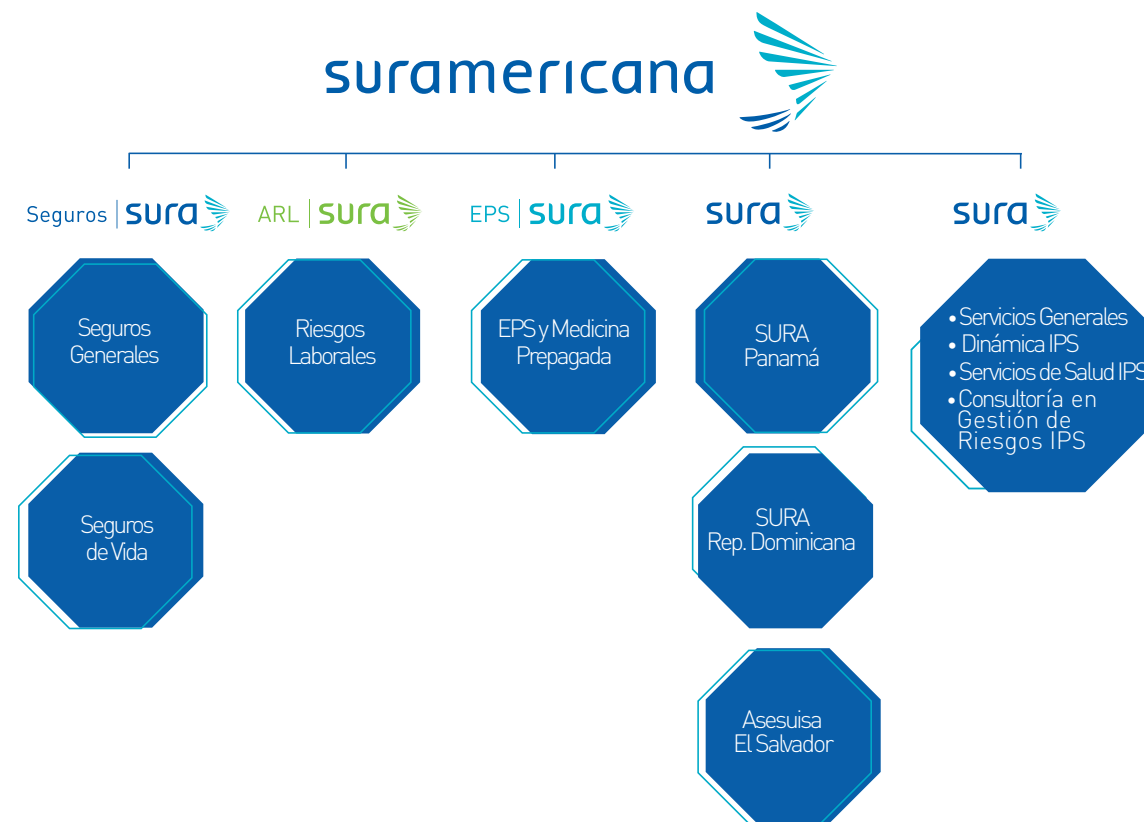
suramericana

Seguros | sura

ARL | sura

EPS | sura

sura

sura

Seguros Generales

Riesgos Laborales

EPS y Medicina Prepagada

SURA Panamá

• Servicios Generales
• Dinámica IPS
• Servicios de Salud IPS
• Consultoría en Gestión de Riesgos IPS

Seguros de Vida

SURA Rep. Dominicana

Asesuisa El Salvador